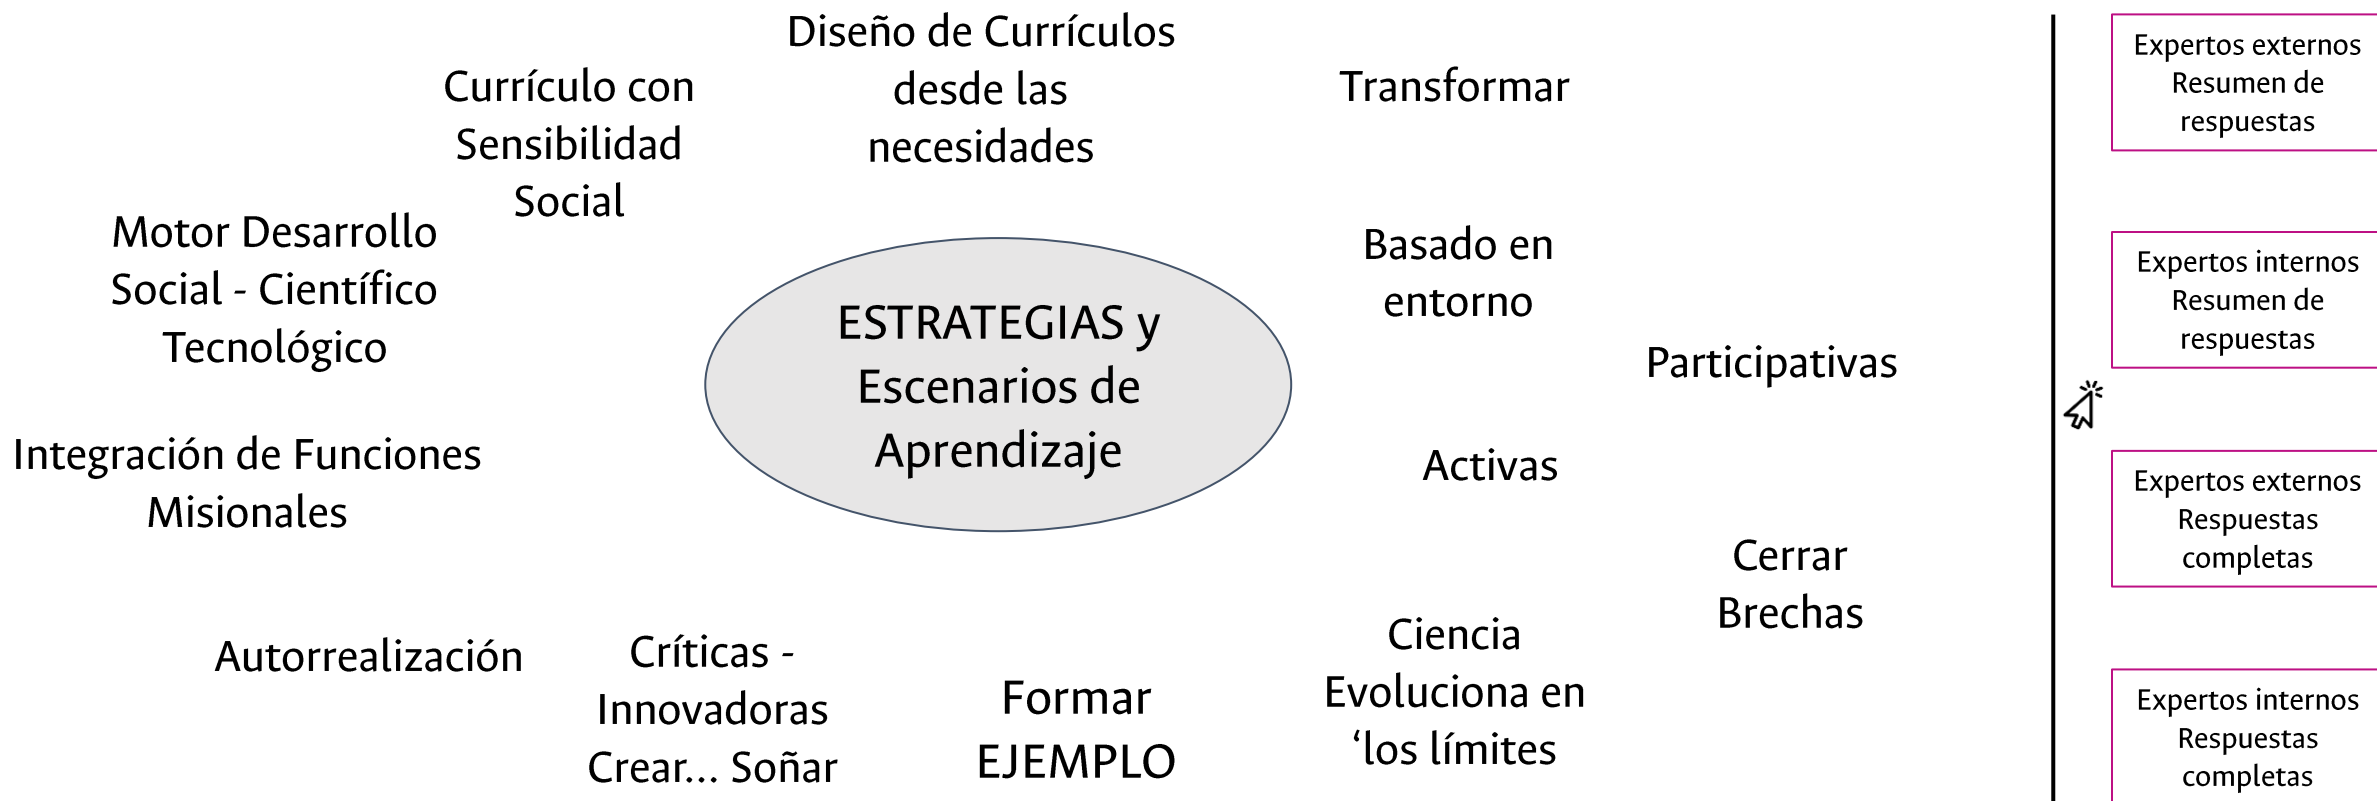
Diseño de Currículos desde las necesidades

Currículo con Sensibilidad Social

Transformar

Motor Desarrollo Social - Científico Tecnológico

Basado en entorno

ESTRATEGIAS y Escenarios de Aprendizaje

Participativas

Integración de Funciones Misionales

Activas

Cerrar Brechas

Autorrealización

Críticas - Innovadoras Crear... Soñar

Formar EJEMPLO

Ciencia Evoluciona en ‘los límites

Expertos externos Resumen de respuestas

Expertos internos Resumen de respuestas

Expertos externos Respuestas completas

Expertos internos Respuestas completas